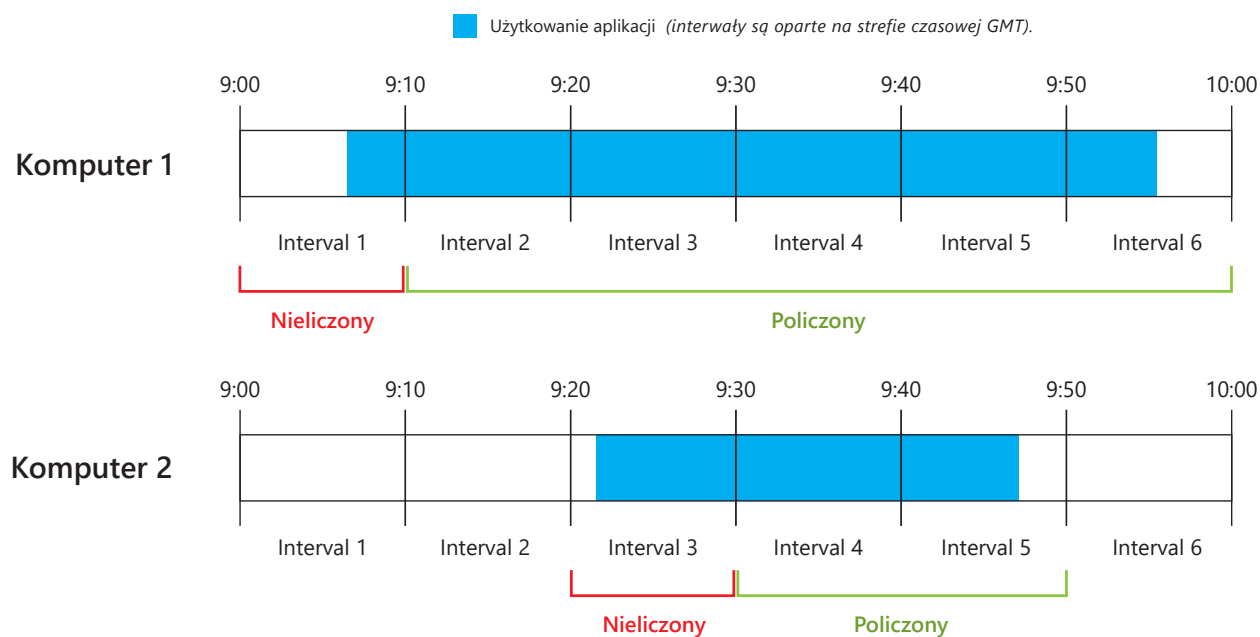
Użytkowanie aplikacji *(interwały są oparte na strefie czasowej GMT).*

Komputer 1

9:00 9:10 9:20 9:30 9:40 9:50 10:00

Interval 1 Interval 2 Interval 3 Interval 4 Interval 5 Interval 6

Nieliczony

Policzony

Komputer 2

9:00 9:10 9:20 9:30 9:40 9:50 10:00

Interval 1 Interval 2 Interval 3 Interval 4 Interval 5 Interval 6

Nieliczony

Policzony